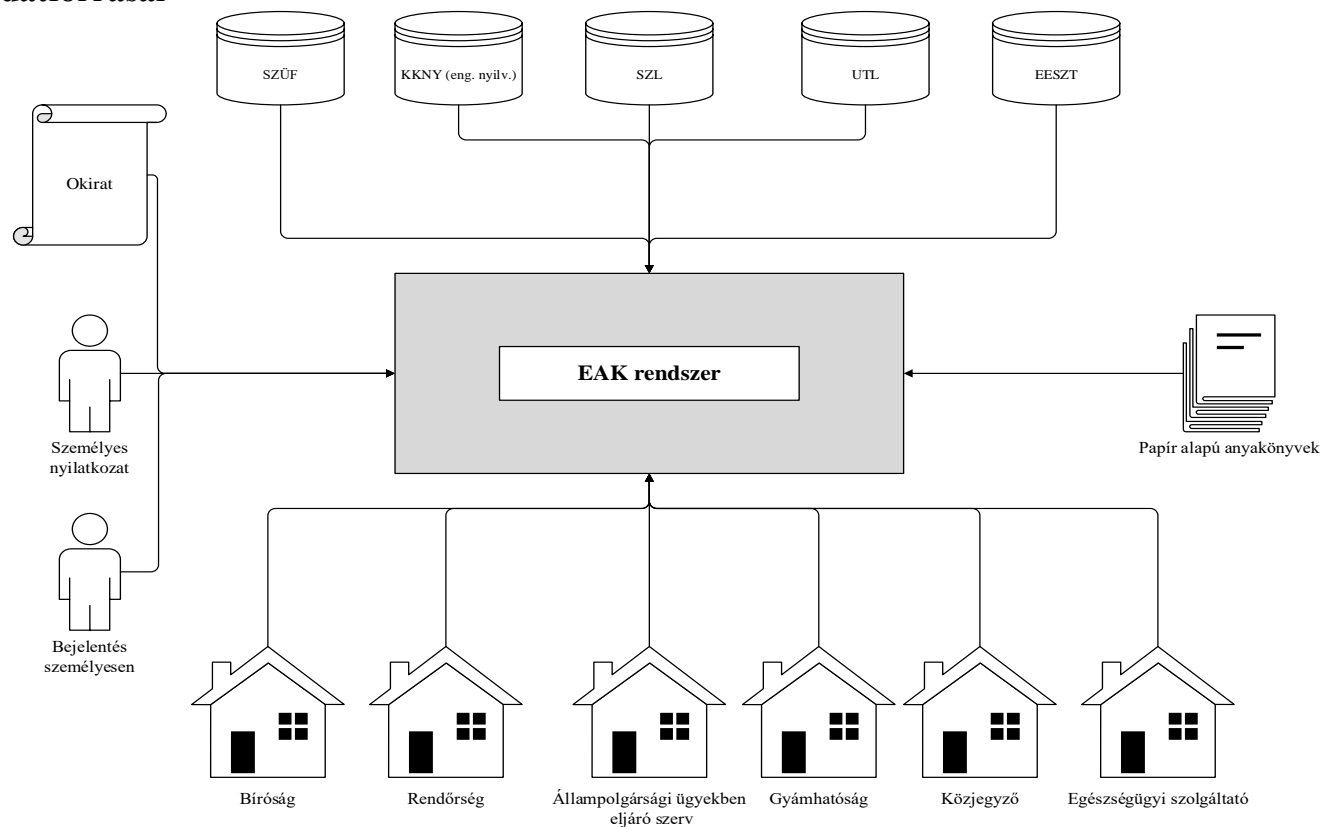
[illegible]

SZÜF

KKNY (eng. nyilv.)

SZL

UTL

EESZT

Okirat

Személyes nyilatkozat

Bejelentés személyesen

EAK rendszer

Papír alapú anyakönyvek

Bíróság

Rendőrség

Állampolgársági ügyekben eljáró szerv

Gyámhatóság

Közjegyző

Egészségügyi szolgáltató